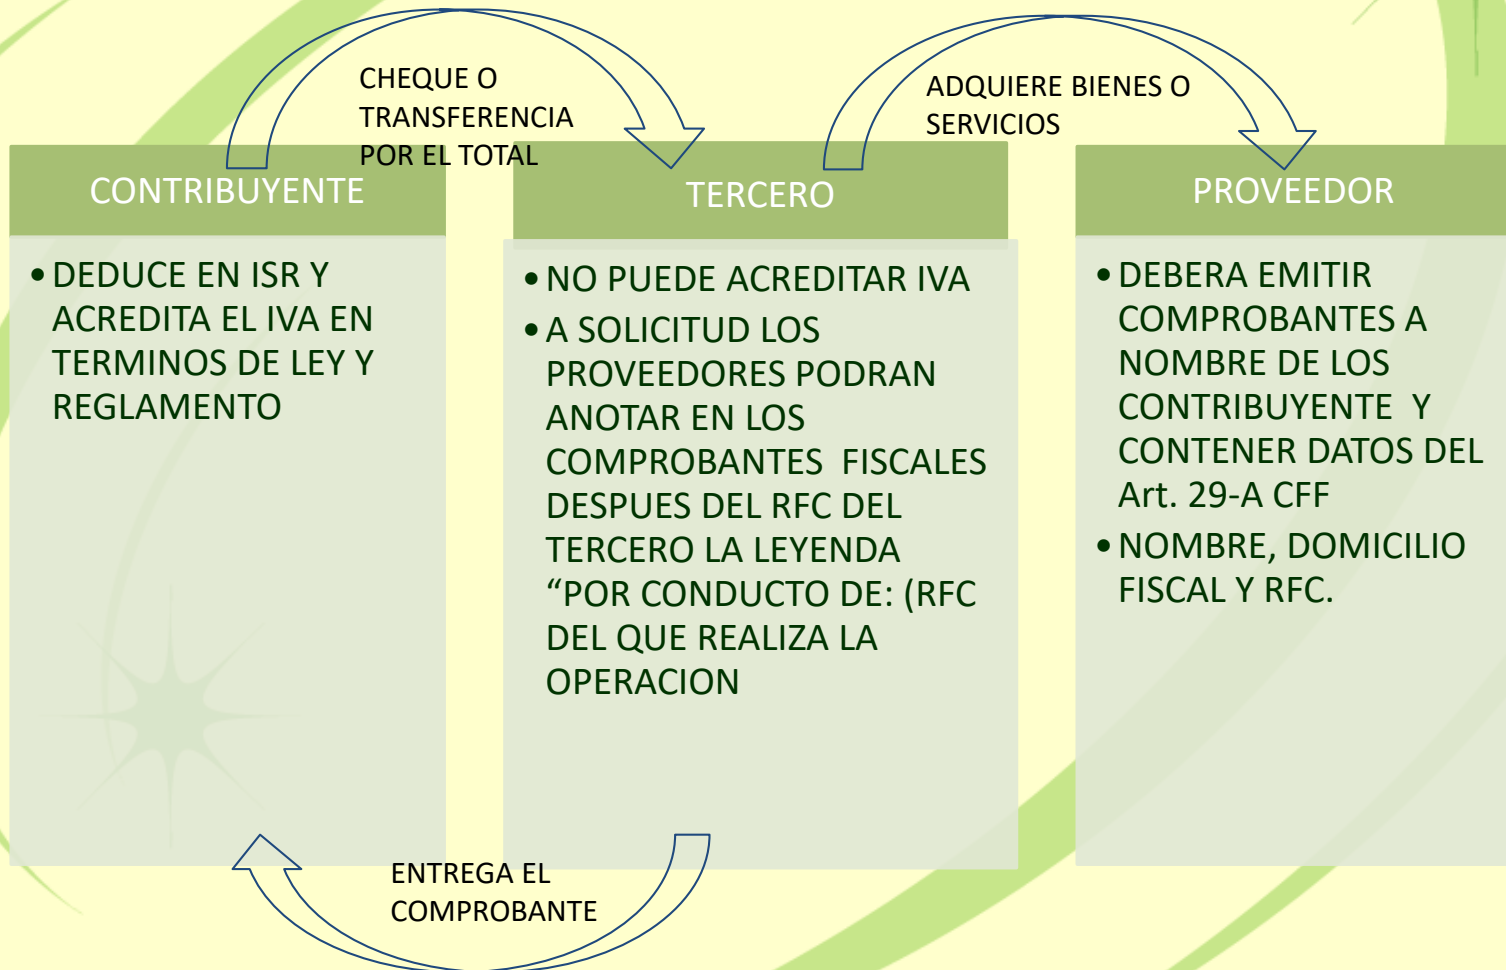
CHEQUE O TRANSFERENCIA POR EL TOTAL

ADQUIERE BIENES O SERVICIOS

CONTRIBUYENTE

• DEDUCE EN ISR Y ACREDITA EL IVA EN TERMINOS DE LEY Y REGLAMENTO

TERCERO

• NO PUEDE ACREDITAR IVA
• A SOLICITUD LOS PROVEEDORES PODRAN ANOTAR EN LOS COMPROBANTES FISCALES DESPUES DEL RFC DEL TERCERO LA LEYENDA “POR CONDUCTO DE: (RFC DEL QUE REALIZA LA OPERACION

PROVEEDOR

• DEBERA EMITIR COMPROBANTES A NOMBRE DE LOS CONTRIBUYENTE Y CONTENER DATOS DEL Art. 29-A CFF
• NOMBRE, DOMICILIO FISCAL Y RFC.

ENTREGA EL COMPROBANTE